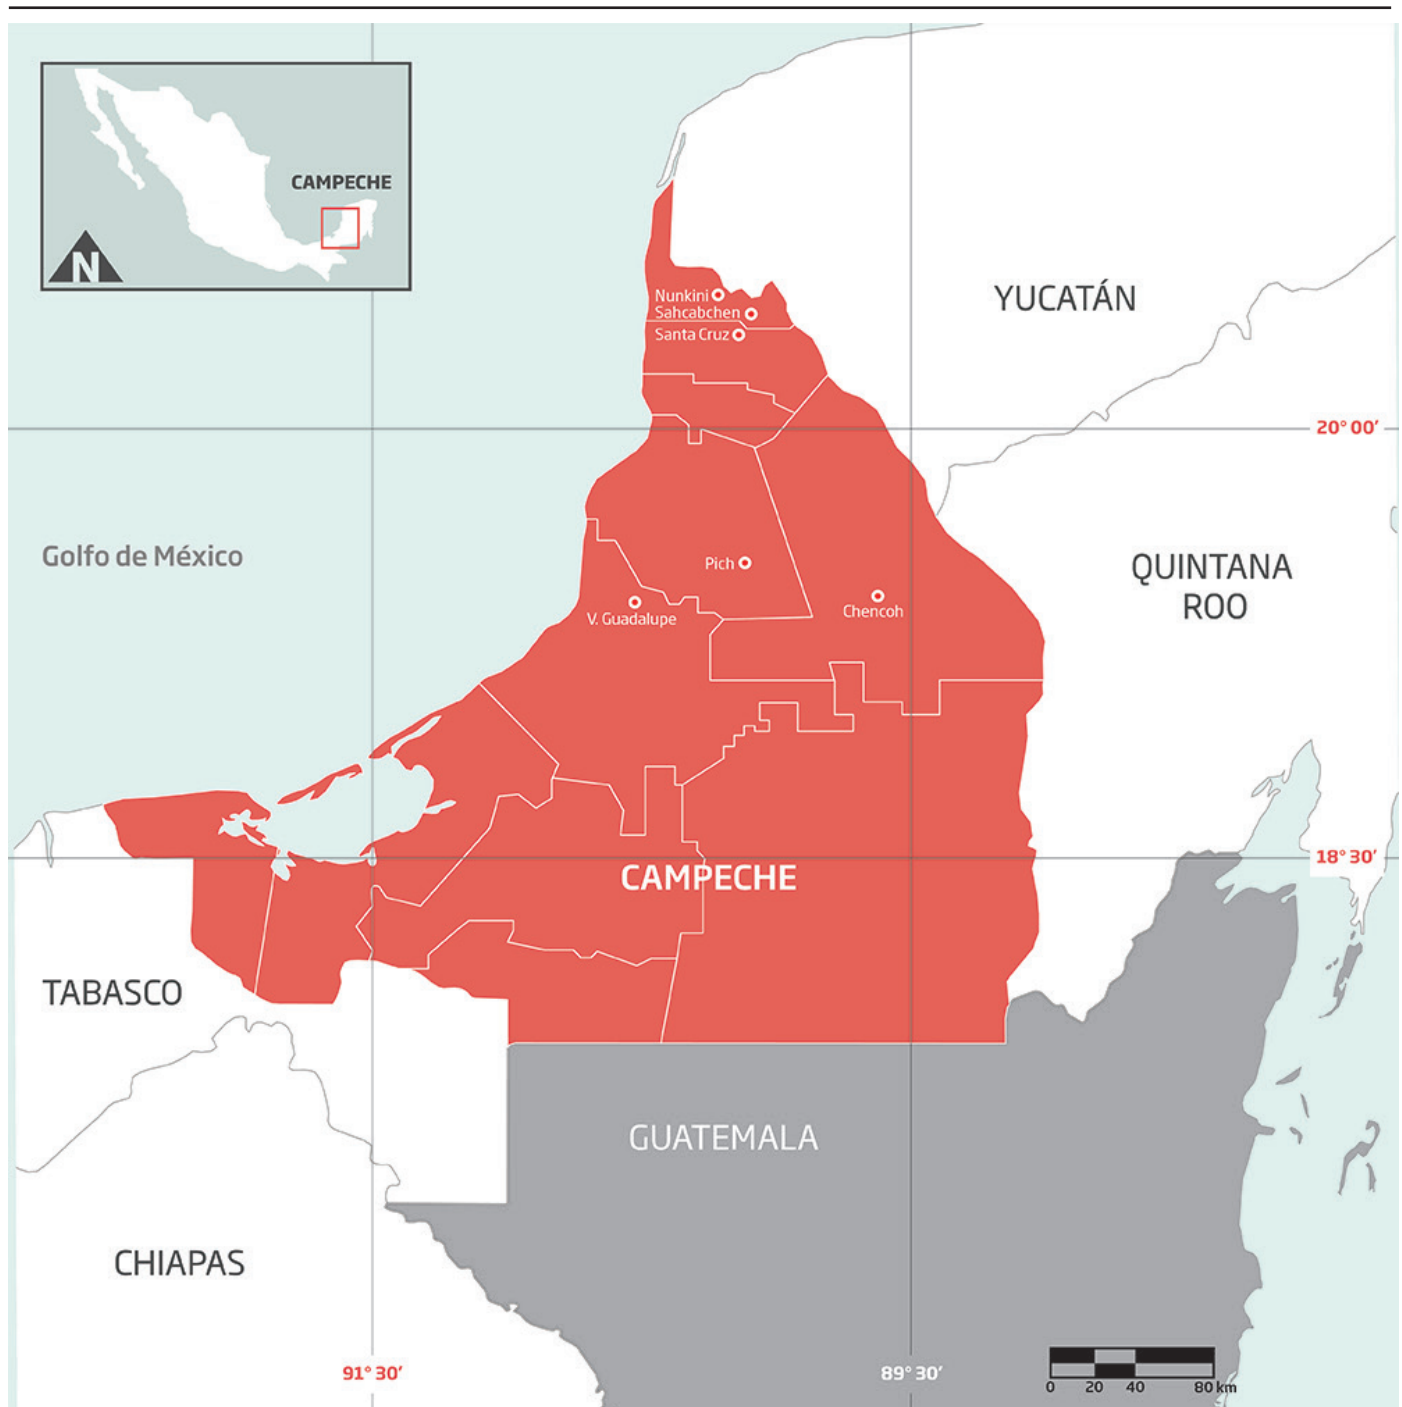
CAMPECHE

N

YUCATÁN

Nunkini
Sahcabchen
Santa Cruz

20° 00′

Golfo de México

QUINTANA ROO

Pich

V. Guadalupe

Chencoh

18° 30′

CAMPECHE

TABASCO

GUATEMALA

CHIAPAS

91° 30′

89° 30′

0 20 40 80 km